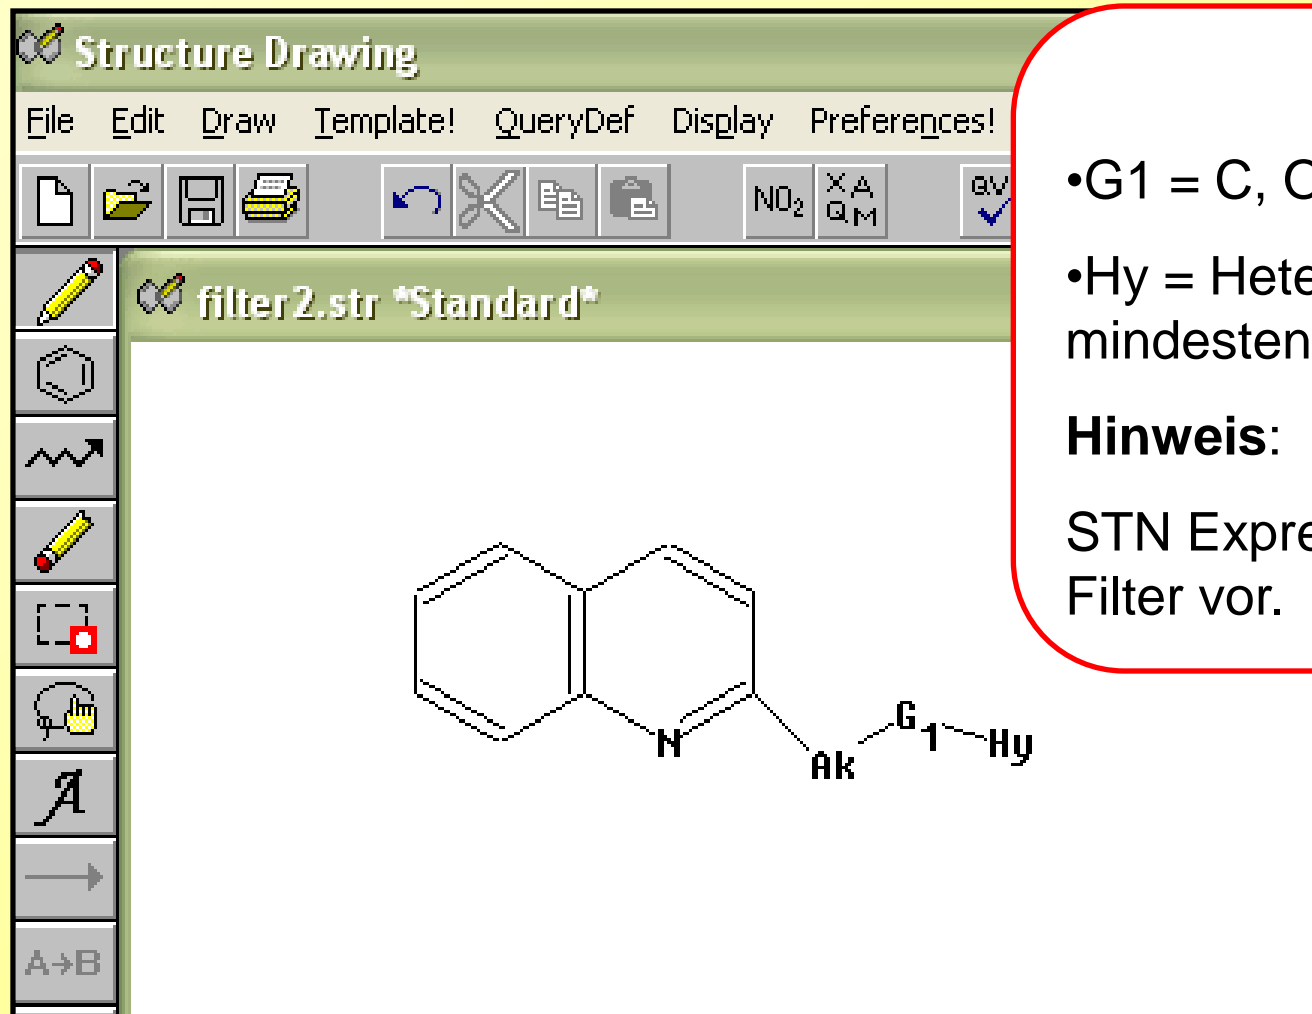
Structure Drawing

File Edit Draw Template! QueryDef Display Preferences!

$NO_2$ X A Q M QV

filter2.str *Standard*

N Ak G 1 Hy

A→B

•G1 = C, C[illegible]

•Hy = Hete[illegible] mindesten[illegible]

**Hinweis**:

STN Expre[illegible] Filter vor.